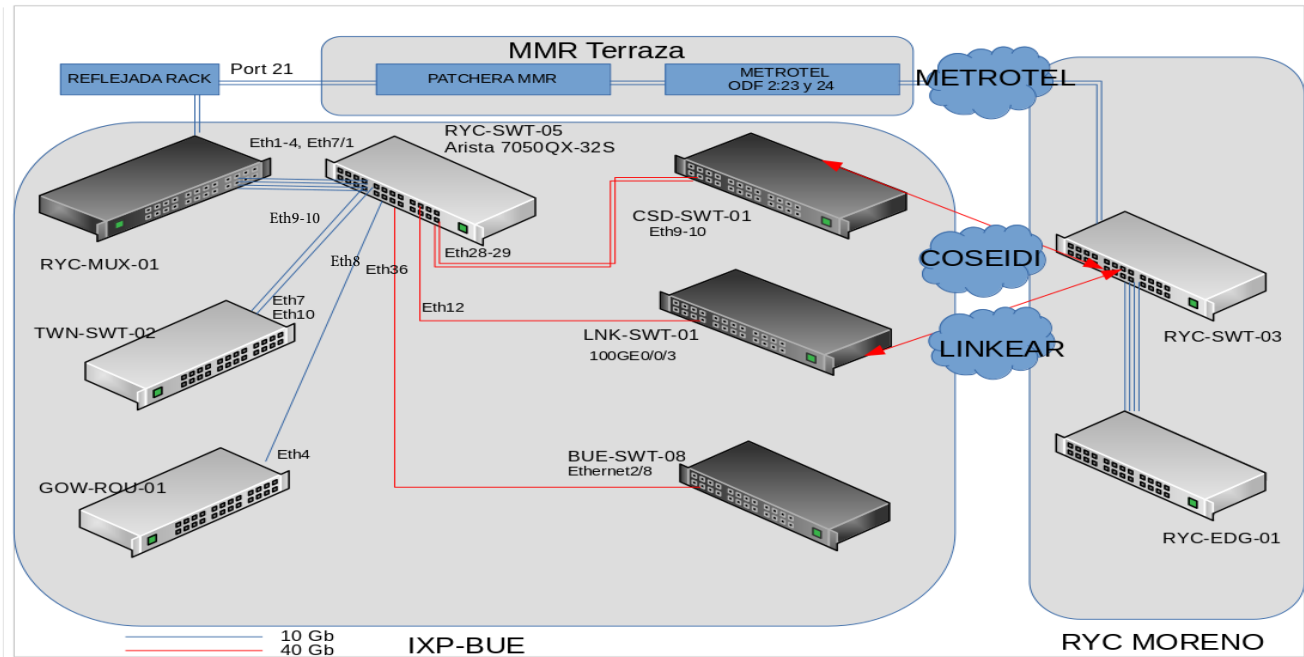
MMR Terraza
REFLEJADA RACK
Port 21
PATCHERA MMR
METROTEL
ODF 2:23 y 24
METROTEL
RYC-SWT-05
Arista 7050QX-32S
Eth1-4, Eth7/1
Eth9-10
Eth8
Eth36
Eth28-29
Eth12
Eth7
Eth10
Eth4
RYC-MUX-01
TWN-SWT-02
GOW-ROU-01
CSD-SWT-01
Eth9-10
LNK-SWT-01
100GE0/0/3
BUE-SWT-08
Ethernet2/8
COSEIDI
LINKEAR
RYC-SWT-03
RYC-EDG-01
10 Gb
40 Gb
IXP-BUE
RYC MORENO